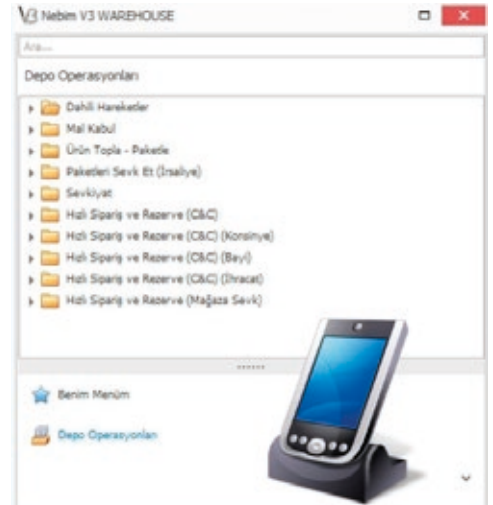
V3 Nebim V3 WAREHOUSE

Ara...

Depo Operasyonları

Dahili Hareketler
Mal Kabul
Ürün Topla - Paketle
Paketleri Sevk Et (İrsaliye)
Sevkiyat
Hızlı Sipariş ve Rezerve (C&C)
Hızlı Sipariş ve Rezerve (C&C) (Konsinye)
Hızlı Sipariş ve Rezerve (C&C) (Bayi)
Hızlı Sipariş ve Rezerve (C&C) (İhracat)
Hızlı Sipariş ve Rezerve (Mağaza Sevk)

Benim Menüm

Depo Operasyonları